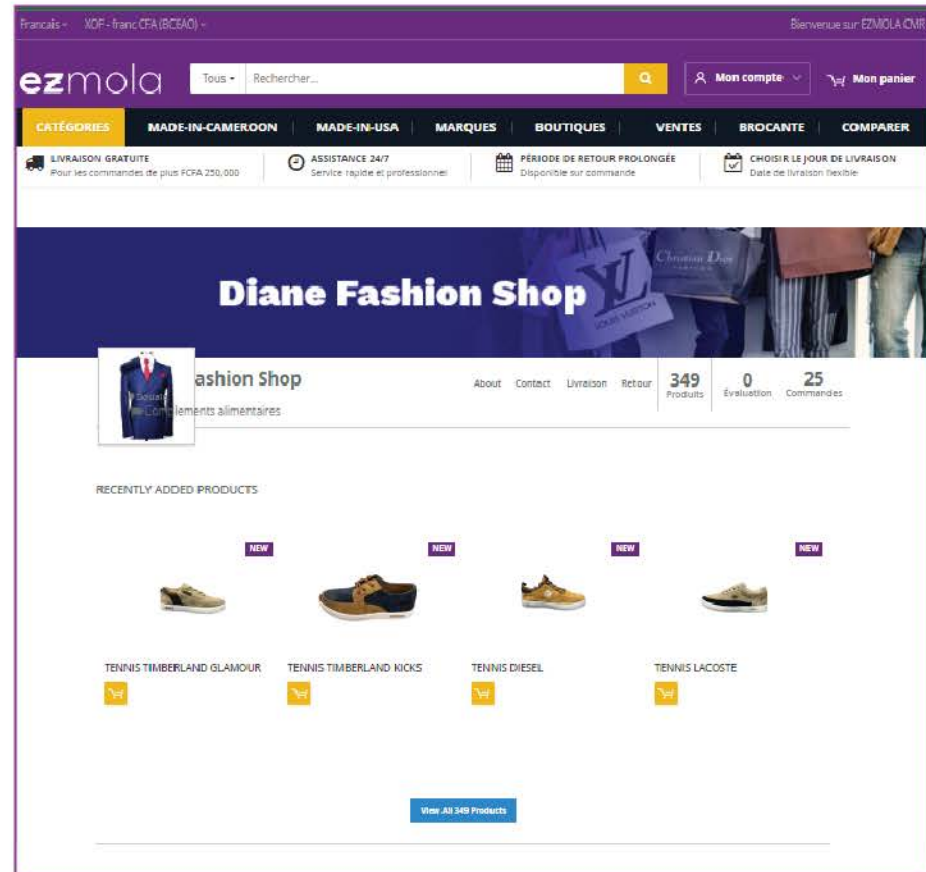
Francais ▾ XOF - franc CFA (BCEAO) ▾

Bienvenue sur EZMOLA CMR

ezmola

Tous ▾ Rechercher...

Mon compte

Mon panier

CATÉGORIES | MADE-IN-CAMEROON | MADE-IN-USA | MARQUES | BOUTIQUES | VENTES | BROCANTE | COMPARER

LIVRAISON GRATUITE
Pour les commandes de plus FCFA 250,000

ASSISTANCE 24/7
Service rapide et professionnel

PÉRIODE DE RETOUR PROLONGÉE
Disponible sur commande

CHOISIR LE JOUR DE LIVRAISON
Date de livraison flexible

Diane Fashion Shop

Christian Dior

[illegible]ashion Shop

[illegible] Compléments alimentaires

About Contact Livraison Retour

349 Produits

0 Évaluation

25 Commandes

RECENTLY ADDED PRODUCTS

NEW

NEW

NEW

NEW

TENNIS TIMBERLAND GLAMOUR

TENNIS TIMBERLAND KICKS

TENNIS DIESEL

TENNIS LACOSTE

View All 349 Products